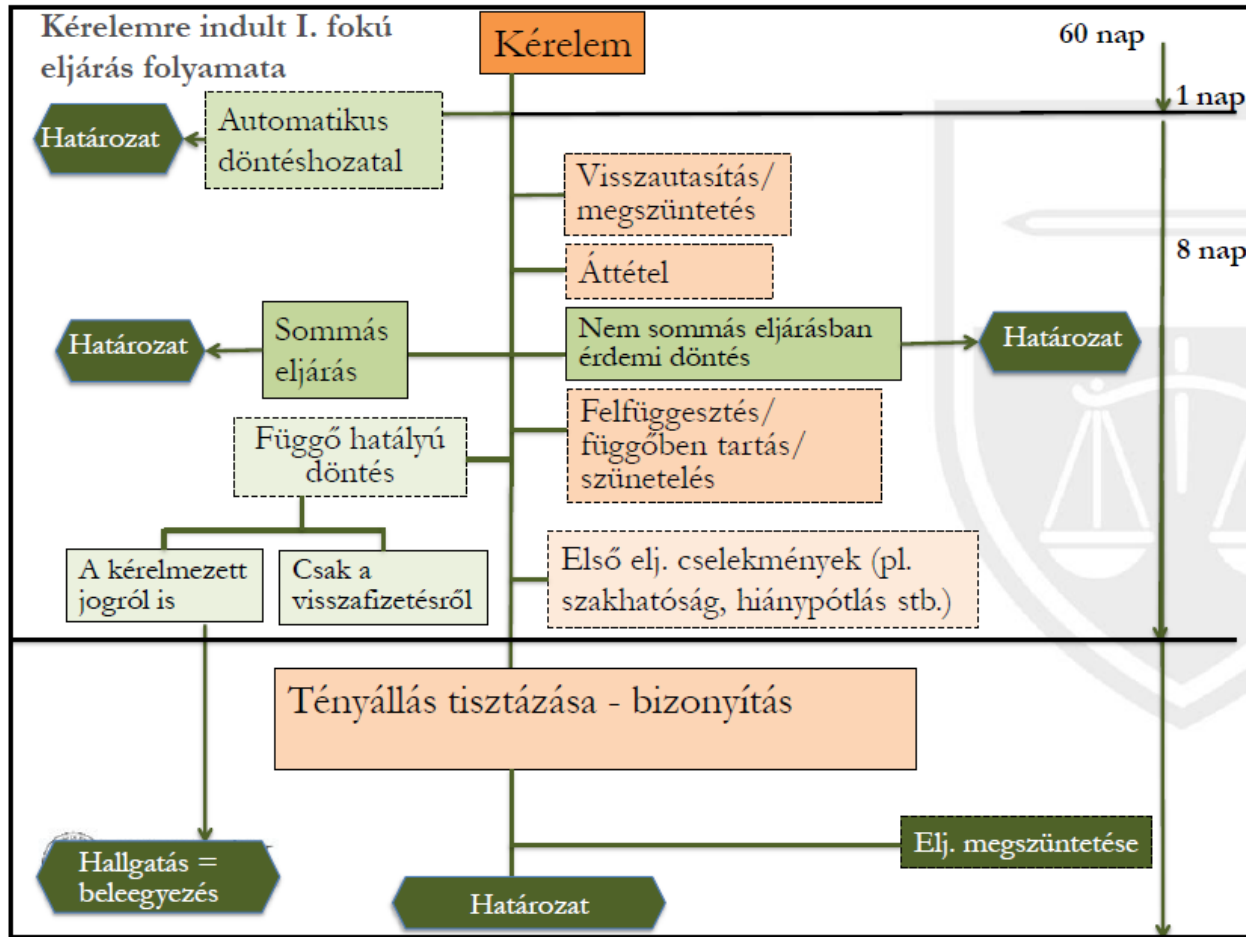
Kérelemre indult I. fokú eljárás folyamata

Kérelem

60 nap

1 nap

Határozat

Automatikus döntéshozatal

Visszautasítás/ megszüntetés

8 nap

Áttétel

Határozat

Sommás eljárás

Nem sommás eljárásban érdemi döntés

Határozat

Felfüggesztés/ függőben tartás/ szünetelés

Függő hatályú döntés

A kérelmezett jogról is

Csak a visszafizetésről

Első elj. cselekmények (pl. szakhatóság, hiánypótlás stb.)

Tényállás tisztázása - bizonyítás

Elj. megszüntetése

Hallgatás = beleegyezés

Határozat